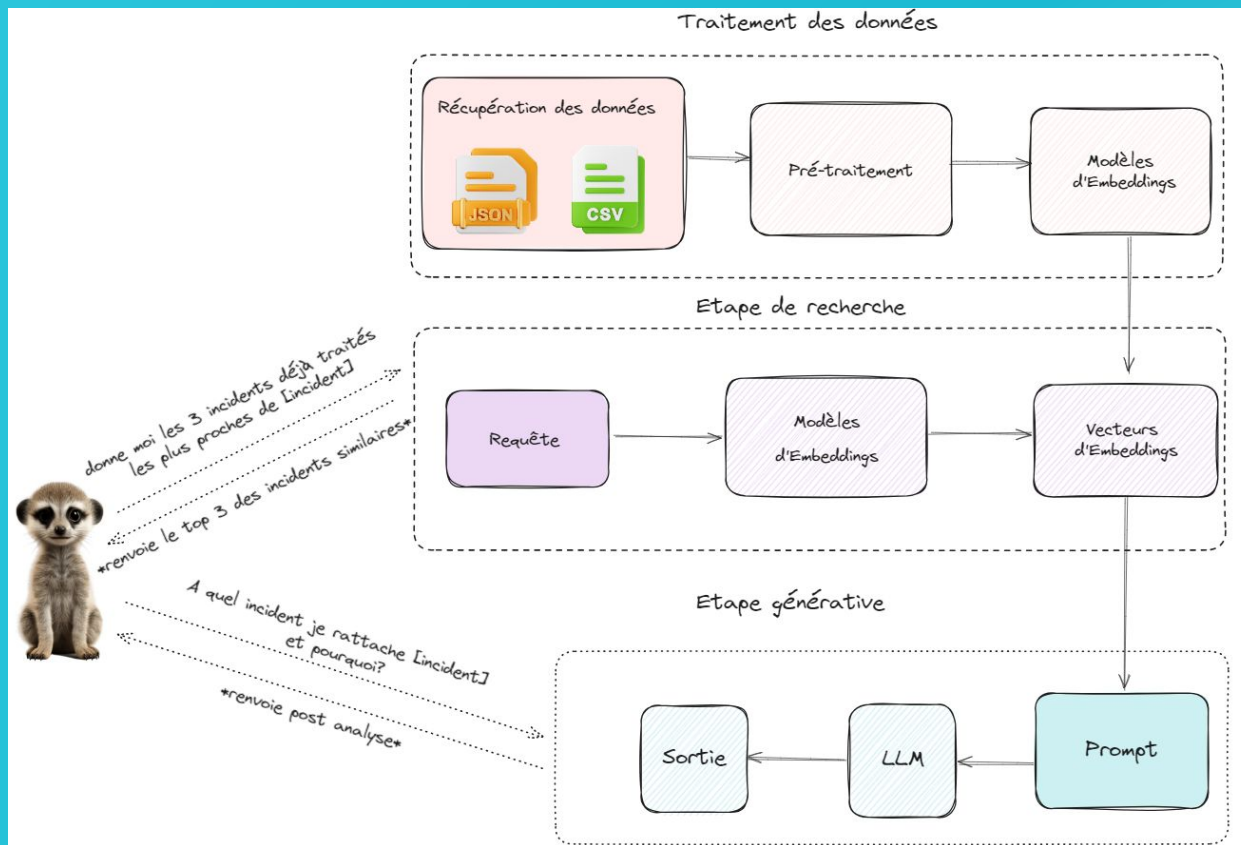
Traitement des données

Récupération des données

JSON

CSV

Pré-traitement

Modèles d'Embeddings

Etape de recherche

donne moi les 3 incidents déjà traités les plus proches de [incident]

*renvoie le top 3 des incidents similaires*

Requête

Modèles d'Embeddings

Vecteurs d'Embeddings

Etape générative

A quel incident je rattache [incident] et pourquoi?

*renvoie post analyse*

Sortie

LLM

Prompt